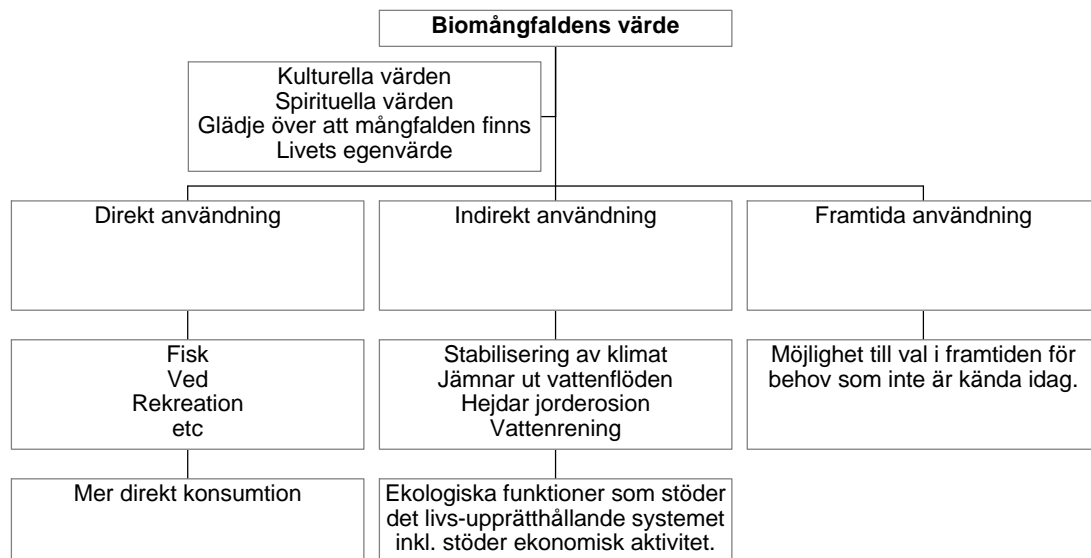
Biomångfaldens värde

Kulturella värden
Spirituella värden
Glädje över att mångfalden finns
Livets egenvärde

Direkt användning

Fisk
Ved
Rekreation
etc

Mer direkt konsumtion

Indirekt användning

Stabilisering av klimat
Jämnar ut vattenflöden
Hejdar jorderosion
Vattenrening

Ekologiska funktioner som stöder det livs-upprätthållande systemet inkl. stöder ekonomisk aktivitet.

Framtida användning

Möjlighet till val i framtiden för behov som inte är kända idag.